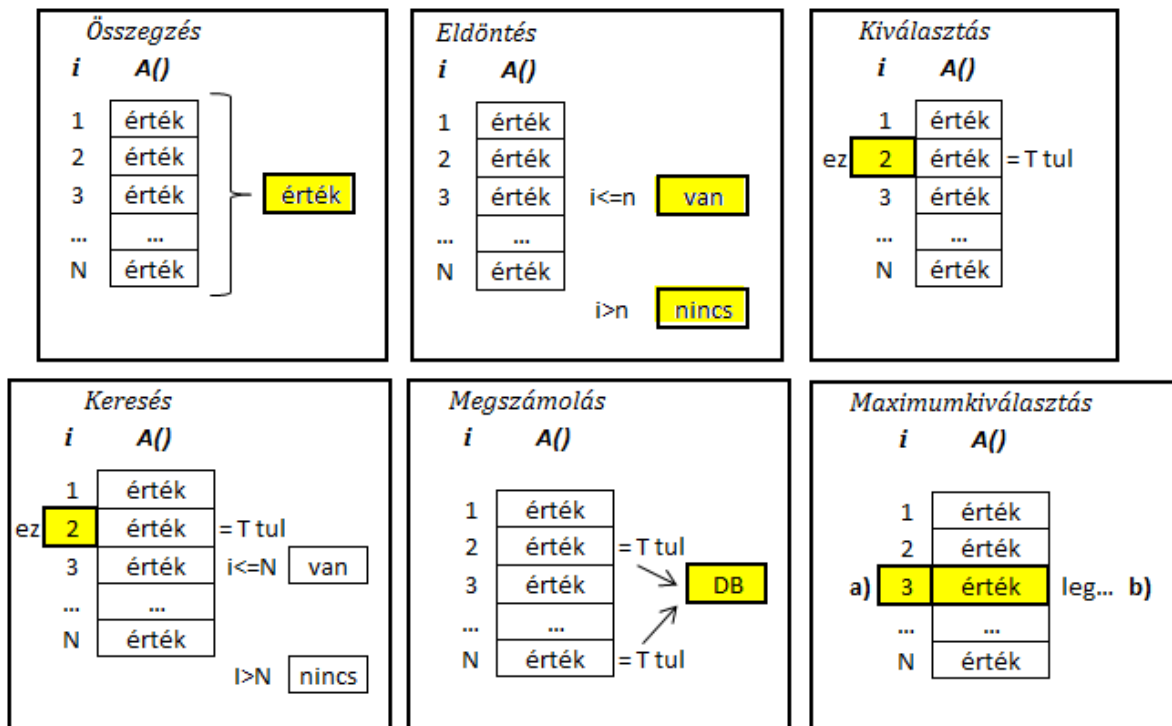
Összegzés
i A()
1 érték
2 érték
3 érték
... ...
N érték
érték

Eldöntés
i A()
1 érték
2 érték
3 érték
... ...
N érték
i<=n van
i>n nincs

Kiválasztás
i A()
1 érték
ez 2 érték = T tul
3 érték
... ...
N érték

Keresés
i A()
1 érték
ez 2 érték = T tul
3 érték i<=N van
... ...
N érték
I>N nincs

Megszámolás
i A()
1 érték
2 érték = T tul
3 érték DB
... ...
N érték = T tul

Maximumkiválasztás
i A()
1 érték
2 érték
a) 3 érték leg... b)
... ...
N érték